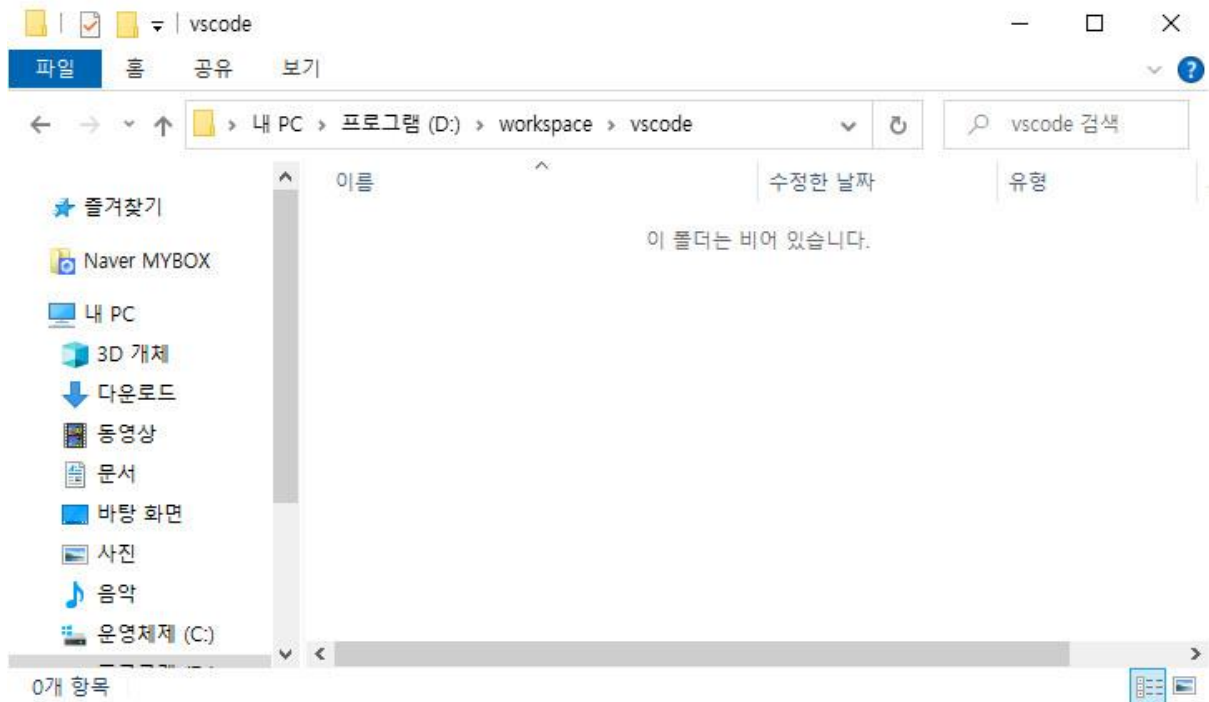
vscode

파일 홈 공유 보기

내 PC › 프로그램 (D:) › workspace › vscode

vscode 검색

| 이름 | 수정한 날짜 | 유형 |
|---|---|---|

이 폴더는 비어 있습니다.

즐겨찾기
Naver MYBOX
내 PC
3D 개체
다운로드
동영상
문서
바탕 화면
사진
음악
운영체제 (C:)
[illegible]

0개 항목